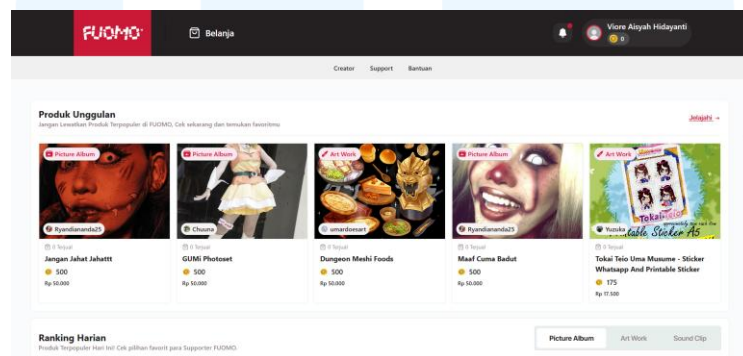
FUOMO

Belanja

Viore Aisyah Hidayanti
0

Creator Support Bantuan

Produk Unggulan
Jangan Lewatkan Produk Terpopuler di FUOMO, Cek sekarang dan temukan favoritmu

Jelajahi →

Picture Album
Ryandiananda25
0 Terjual
Jangan Jahat Jahattt
500
Rp 50.000

Picture Album
Chuuna
0 Terjual
GUMi Photoset
500
Rp 50.000

Art Work
umardoesart
0 Terjual
Dungeon Meshi Foods
500
Rp 50.000

Picture Album
Ryandiananda25
0 Terjual
Maaf Cuma Badut
500
Rp 50.000

Art Work
Yuzuka
0 Terjual
Tokai Teio Uma Musume - Sticker Whatsapp And Printable Sticker
175
Rp 17.500

Ranking Harian
Produk Terpopuler Hari Ini! Cek pilihan favorit para Supporter FUOMO.

Picture Album Art Work Sound Clip